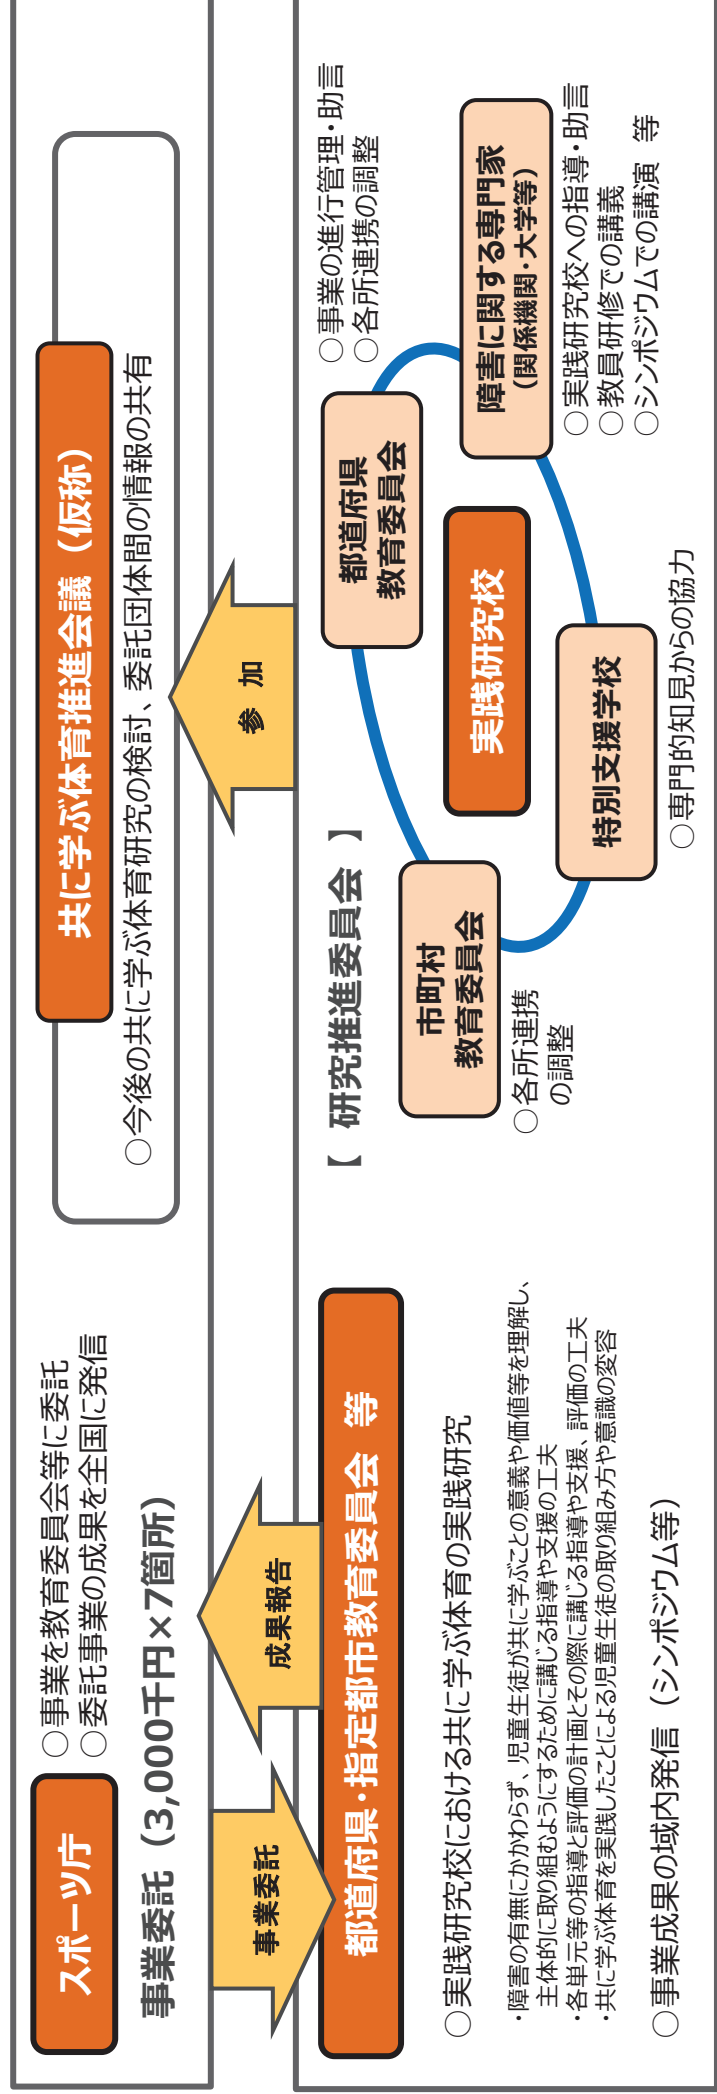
スポーツ庁

事業委託（3,000千円×7箇所）

○事業を教育委員会等に委託
○委託事業の成果を全国に発信

事業委託

成果報告

共に学ぶ体育推進会議（仮称）

○今後の共に学ぶ体育研究の検討、委託団体間の情報の共有

参加

都道府県・指定都市教育委員会 等

○実践研究校における共に学ぶ体育の実践研究
・障害の有無にかかわらず、児童生徒が共に学ぶことの意義や価値等を理解し、主体的に取り組むようにするために講じる指導や支援の工夫
・各単元等の指導と評価の計画とその際に講じる指導や支援、評価の工夫
・共に学ぶ体育を実践したことによる児童生徒の取り組み方や意識の変容
○事業成果の域内発信（シンポジウム等）

【 研究推進委員会 】

市町村教育委員会
○各所連携の調整

都道府県教育委員会
○事業の進行管理・助言
○各所連携の調整

実践研究校

特別支援学校
○専門的知見からの協力

障害に関する専門家（関係機関・大学等）
○実践研究校への指導・助言
○教員研修での講義
○シンポジウムでの講演 等